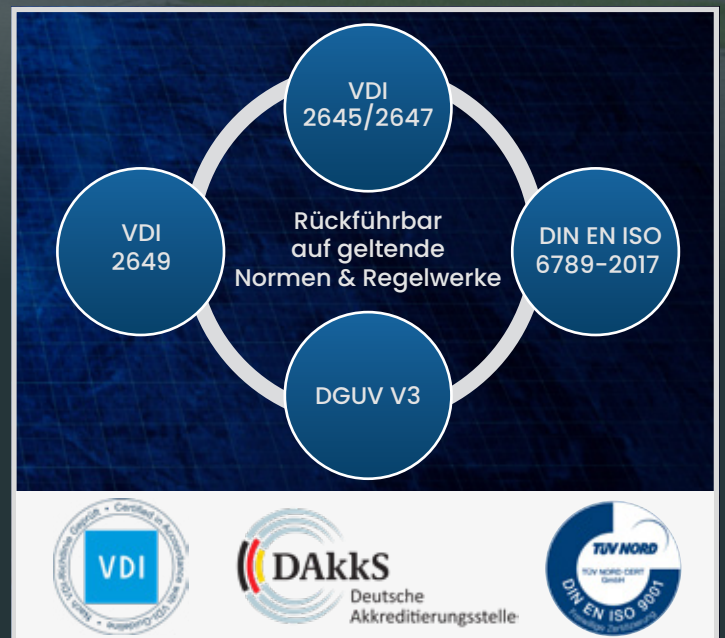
VDI
2645/2647

VDI
2649

Rückführbar
auf geltende
Normen & Regelwerke

DIN EN ISO
6789-2017

DGUV V3

Nach VDI-Richtlinie Geprüft · Certified in Accordance with VDI-Guideline

VDI

DAkkS
Deutsche
Akkreditierungsstelle

TÜV NORD
TÜV NORD CERT GmbH
DIN EN ISO 9001
Freiwillige Zertifizierung